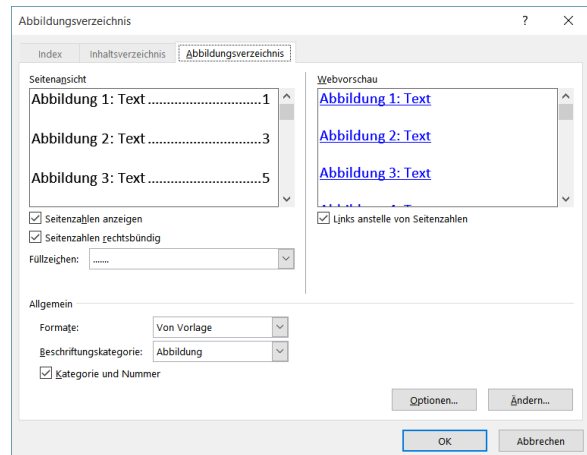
Abbildungsverzeichnis

?

Index | Inhaltsverzeichnis | Abbildungsverzeichnis

Seitenansicht

Abbildung 1: Text ..............................1

Abbildung 2: Text ..............................3

Abbildung 3: Text ..............................5

Seitenzahlen anzeigen

Seitenzahlen rechtsbündig

Füllzeichen: .......

Webvorschau

Abbildung 1: Text

Abbildung 2: Text

Abbildung 3: Text

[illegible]

Links anstelle von Seitenzahlen

Allgemein

Formate: Von Vorlage

Beschriftungskategorie: Abbildung

Kategorie und Nummer

Optionen...

Ändern...

OK

Abbrechen